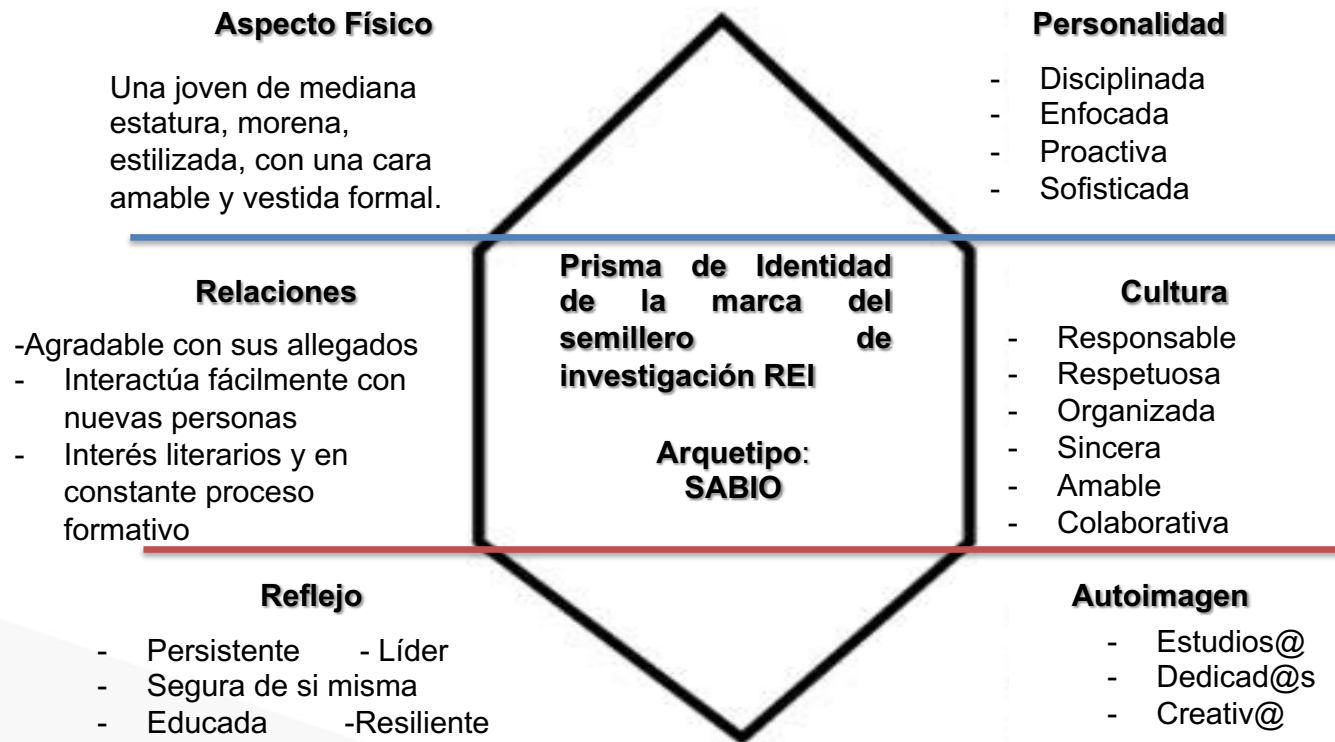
**Aspecto Físico**

Una joven de mediana estatura, morena, estilizada, con una cara amable y vestida formal.

**Personalidad**

- Disciplinada
- Enfocada
- Proactiva
- Sofisticada

**Relaciones**

-Agradable con sus allegados
- Interactúa fácilmente con nuevas personas
- Interés literarios y en constante proceso formativo

**Prisma de Identidad de la marca del semillero de investigación REI**

**Arquetipo**: **SABIO**

**Cultura**

- Responsable
- Respetuosa
- Organizada
- Sincera
- Amable
- Colaborativa

**Reflejo**

- Persistente - Líder
- Segura de si misma
- Educada -Resiliente

**Autoimagen**

- Estudios@
- Dedicad@s
- Creativ@